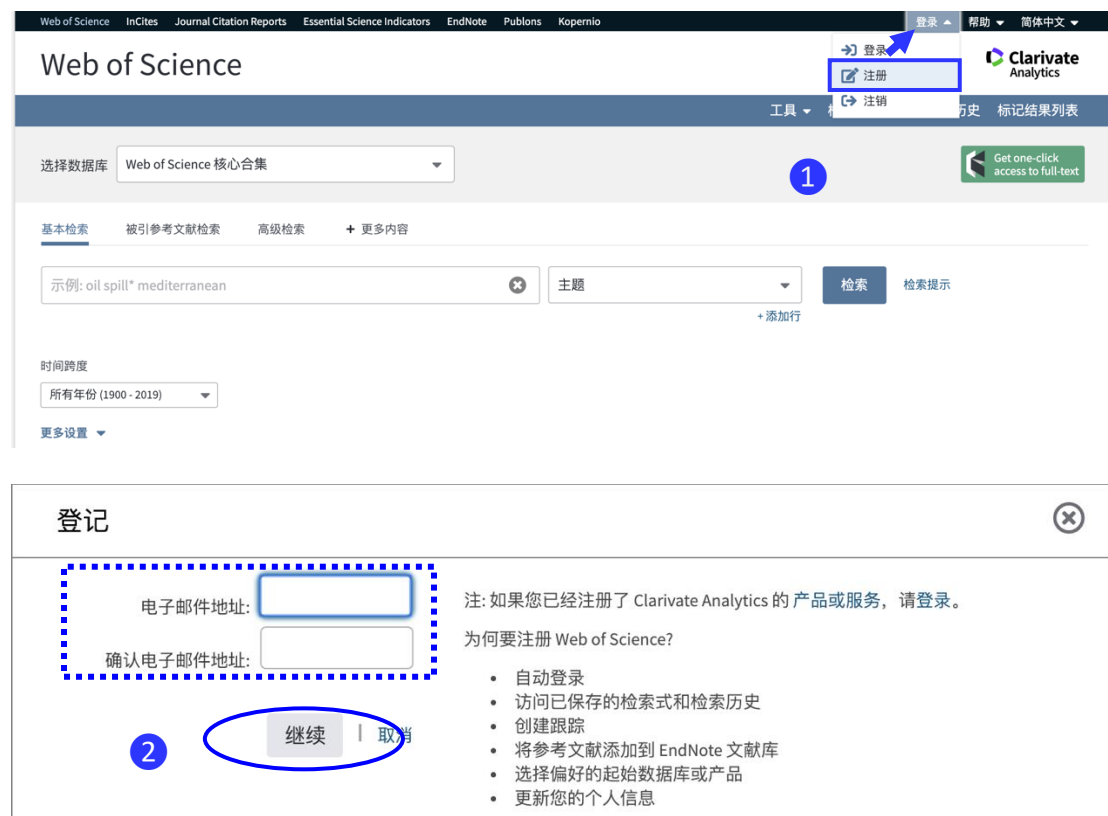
Web of Science InCites Journal Citation Reports Essential Science Indicators EndNote Publons Kopernio 登录 帮助 简体中文

Web of Science

登录
注册
注销

Clarivate Analytics

工具 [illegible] 历史 标记结果列表

选择数据库 Web of Science 核心合集

1

Get one-click access to full-text

基本检索 被引参考文献检索 高级检索 + 更多内容

示例: oil spill* mediterranean

主题

检索 检索提示

+添加行

时间跨度

所有年份 (1900 - 2019)

更多设置

登记

电子邮件地址:

确认电子邮件地址:

注: 如果您已经注册了 Clarivate Analytics 的产品或服务，请登录。

为何要注册 Web of Science?

• 自动登录
• 访问已保存的检索式和检索历史
• 创建跟踪
• 将参考文献添加到 EndNote 文献库
• 选择偏好的起始数据库或产品
• 更新您的个人信息

2

继续 | 取消